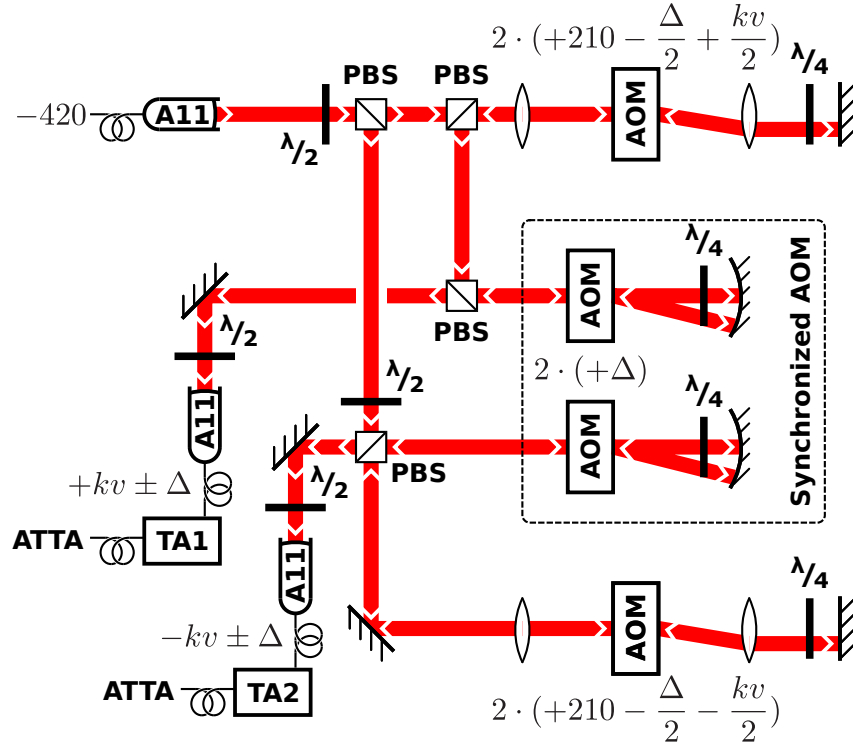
$2 \cdot (+210 - \frac{\Delta}{2} + \frac{kv}{2})$

$-420$ A11 $\lambda/2$ PBS PBS AOM $\lambda/4$

$\lambda/4$

AOM

Synchronized AOM

PBS

$\lambda/2$

$2 \cdot (+\Delta)$

$\lambda/2$

$\lambda/4$

A11

AOM

PBS

$+kv \pm \Delta$

$\lambda/2$

ATTA TA1

A11

$-kv \pm \Delta$

$\lambda/4$

AOM

ATTA TA2

$2 \cdot (+210 - \frac{\Delta}{2} - \frac{kv}{2})$